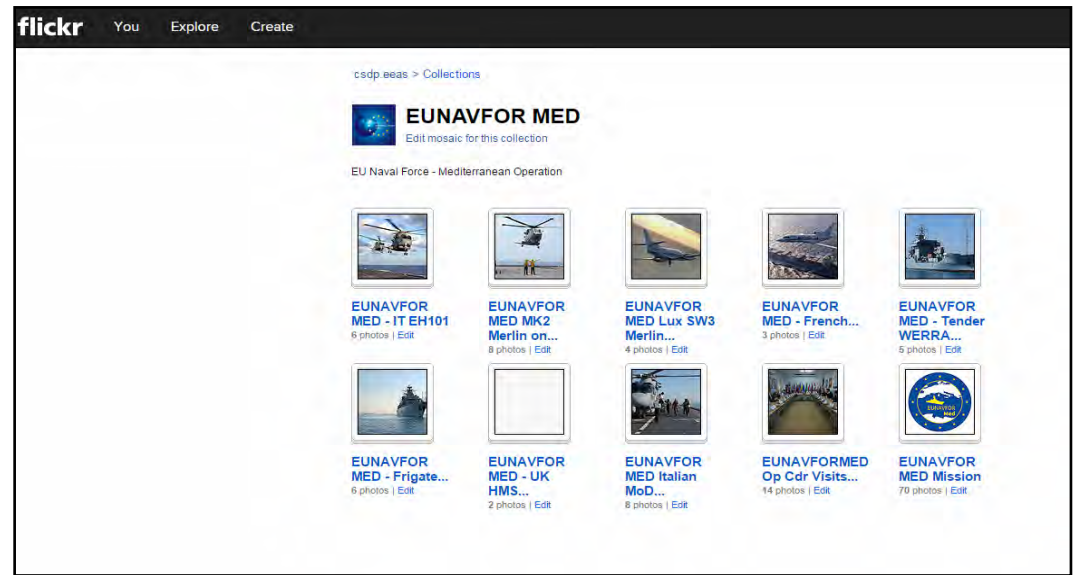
flickr You Explore Create

csdp.eeas > Collections

EUNAVFOR MED

Edit mosaic for this collection

EU Naval Force - Mediterranean Operation

EUNAVFOR MED - IT EH101
6 photos | Edit

EUNAVFOR MED MK2 Merlin on...
8 photos | Edit

EUNAVFOR MED Lux SW3 Merlin...
4 photos | Edit

EUNAVFOR MED - French...
3 photos | Edit

EUNAVFOR MED - Tender WERRA...
5 photos | Edit

EUNAVFOR MED - Frigate...
6 photos | Edit

EUNAVFOR MED - UK HMS...
2 photos | Edit

EUNAVFOR MED Italian MoD...
8 photos | Edit

EUNAVFORMED Op Cdr Visits...
14 photos | Edit

EUNAVFOR MED Mission
70 photos | Edit